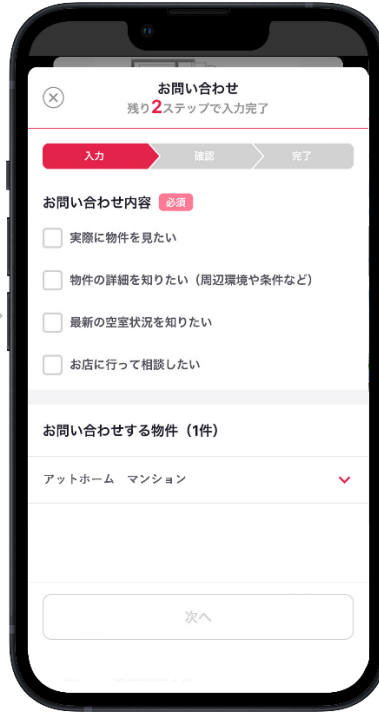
お問い合わせ
残り2ステップで入力完了

入力
確認
完了

お問い合わせ内容 必須

実際に物件を見たい

物件の詳細を知りたい（周辺環境や条件など）

最新の空室状況を知りたい

お店に行って相談したい

お問い合わせする物件（1件）

アットホーム　マンション

次へ